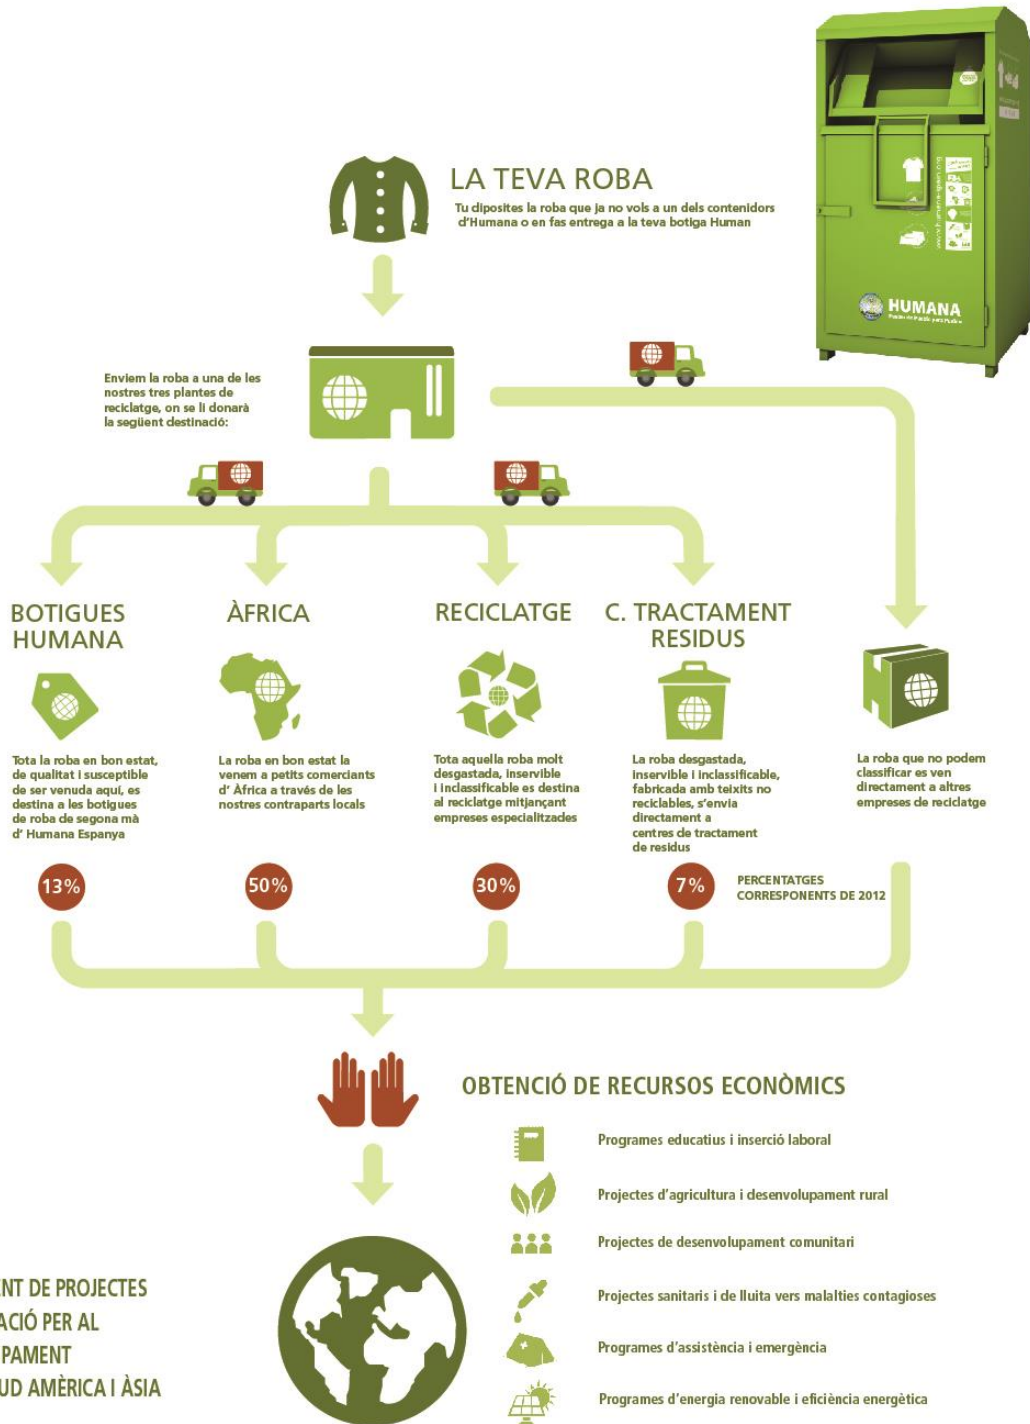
HUMANA

LA TEVA ROBA

Tu diposites la roba que ja no vols a un dels contenidors d'Humana o en fas entrega a la teva botiga Human

Enviem la roba a una de les nostres tres plantes de reciclatge, on se li donarà la següent destinació:

BOTIGUES HUMANA

Tota la roba en bon estat, de qualitat i susceptible de ser venuda aquí, es destina a les botigues de roba de segona mà d' Humana Espanya

13%

ÀFRICA

La roba en bon estat la venem a petits comerciants d' Àfrica a través de les nostres contraparts locals

50%

RECICLATGE

Tota aquella roba molt desgastada, inservible i inclassificable es destina al reciclatge mitjançant empreses especialitzades

30%

C. TRACTAMENT RESIDUS

La roba desgastada, inservible i inclassificable, fabricada amb teixits no reciclables, s'envia directament a centres de tractament de residus

7%

La roba que no podem classificar es ven directament a altres empreses de reciclatge

PERCENTATGES CORRESPONENTS DE 2012

OBTENCIÓ DE RECURSOS ECONÒMICS

Programes educatius i inserció laboral

Projectes d'agricultura i desenvolupament rural

Projectes de desenvolupament comunitari

Projectes sanitaris i de lluita vers malalties contagioses

Programes d'assistència i emergència

Programes d'energia renovable i eficiència energètica

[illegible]NT DE PROJECTES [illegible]ACIÓ PER AL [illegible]PAMENT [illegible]UD AMÈRICA I ÀSIA